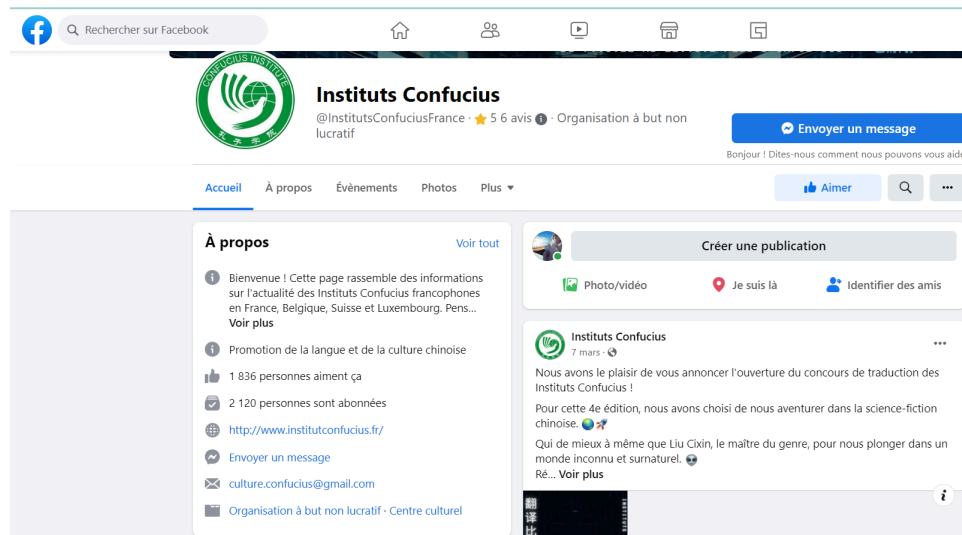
Rechercher sur Facebook

CONFUCIUS INSTITUTE
孔子学院

Instituts Confucius
@InstitutsConfuciusFrance · 5 6 avis · Organisation à but non lucratif

Envoyer un message
Bonjour ! Dites-nous comment nous pouvons vous aid

Accueil À propos Évènements Photos Plus

Aimer

À propos
Voir tout

Bienvenue ! Cette page rassemble des informations sur l'actualité des Instituts Confucius francophones en France, Belgique, Suisse et Luxembourg. Pens…
Voir plus

Promotion de la langue et de la culture chinoise

1 836 personnes aiment ça

2 120 personnes sont abonnées

http://www.institutconfucius.fr/

Envoyer un message

culture.confucius@gmail.com

Organisation à but non lucratif · Centre culturel

Créer une publication

Photo/vidéo Je suis là Identifier des amis

Instituts Confucius
7 mars ·

Nous avons le plaisir de vous annoncer l'ouverture du concours de traduction des Instituts Confucius !

Pour cette 4e édition, nous avons choisi de nous aventurer dans la science-fiction chinoise. 🌍🚀

Qui de mieux à même que Liu Cixin, le maître du genre, pour nous plonger dans un monde inconnu et surnaturel. 👽
Ré… Voir plus

翻
译
比